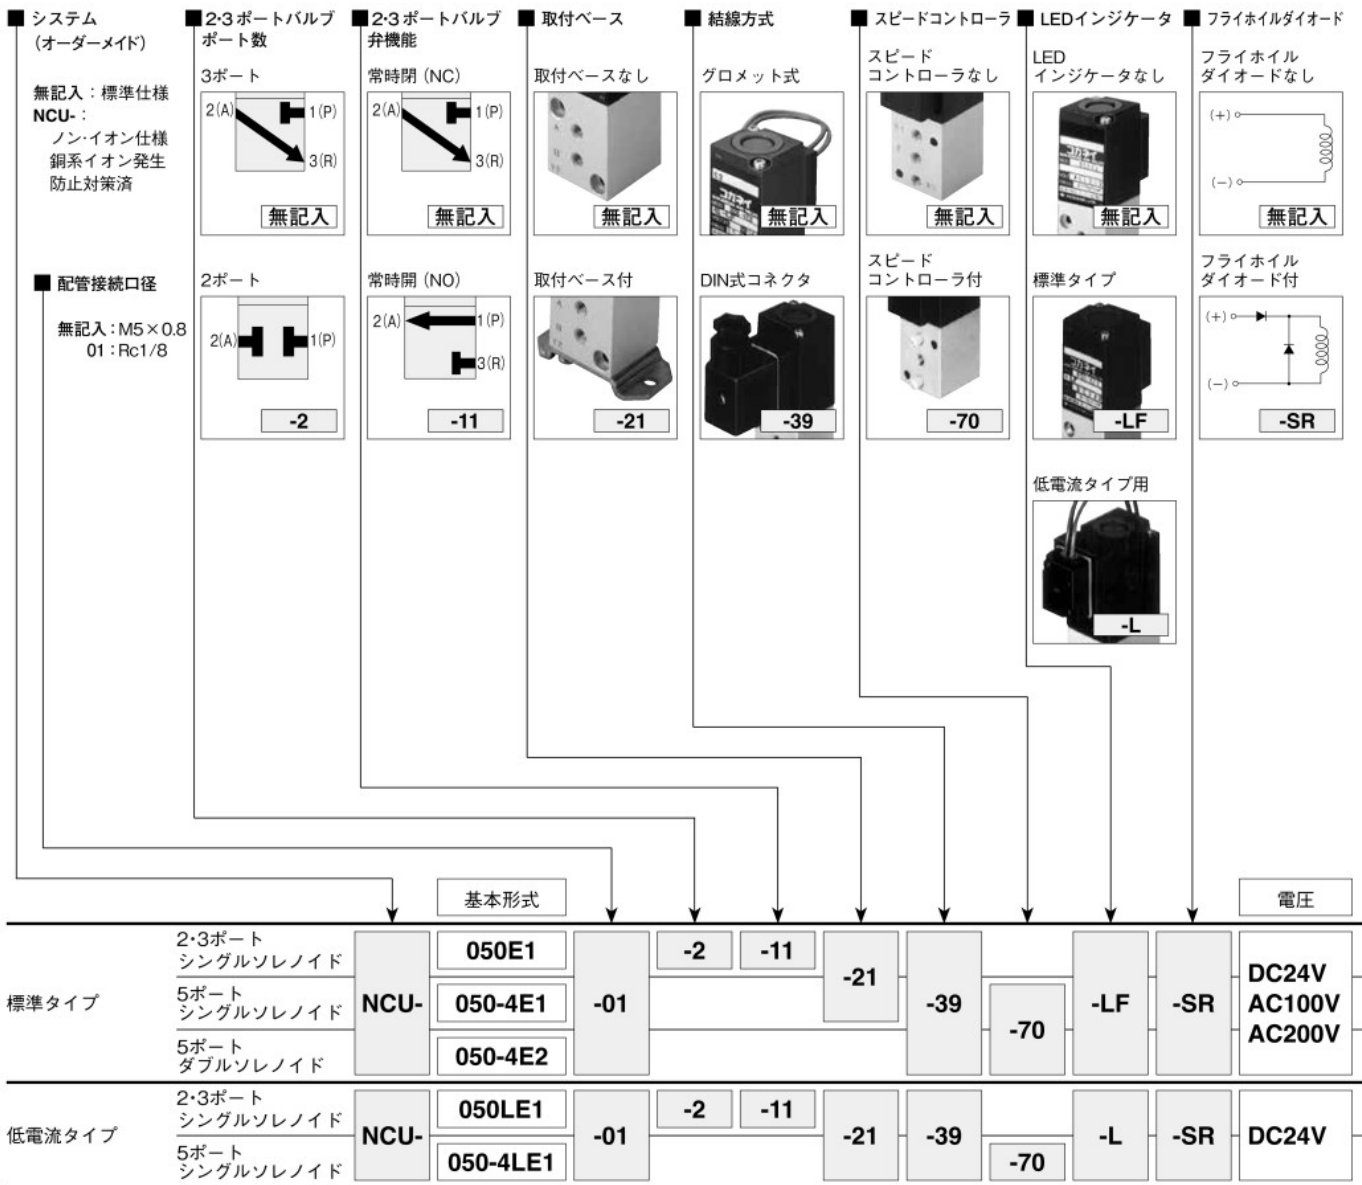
■ システム
(オーダーメイド)

無記入：標準仕様
NCU-：
ノン・イオン仕様
銅系イオン発生
防止対策済

■ 配管接続口径

無記入：M5×0.8
01：Rc1/8

■ 2·3ポートバルブ ポート数

3ポート
2(A) 1(P) 3(R)
無記入

2ポート
2(A) 1(P)
-2

■ 2·3ポートバルブ 弁機能

常時閉 (NC)
2(A) 1(P) 3(R)
無記入

常時開 (NO)
2(A) 1(P) 3(R)
-11

■ 取付ベース

取付ベースなし
無記入

取付ベース付
-21

■ 結線方式

グロメット式
無記入

DIN式コネクタ
-39

■ スピードコントローラ

スピード コントローラなし
無記入

スピード コントローラ付
-70

■ LEDインジケータ

LED インジケータなし
無記入

標準タイプ
-LF

低電流タイプ用
-L

■ フライホイルダイオード

フライホイル ダイオードなし
(+) (−)
無記入

フライホイル ダイオード付
(+) (−)
-SR

基本形式　電圧

| | | | | | | | | | | | |
|---|---|---|---|---|---|---|---|---|---|---|---|
| 標準タイプ | 2·3ポート シングルソレノイド | NCU- | 050E1 | -01 | -2 | -11 | -21 | -39 | -70 | -LF | -SR | DC24V AC100V AC200V |
| | 5ポート シングルソレノイド | | 050-4E1 | | | | | | | | | |
| | 5ポート ダブルソレノイド | | 050-4E2 | | | | | | | | | |
| 低電流タイプ | 2·3ポート シングルソレノイド | NCU- | 050LE1 | -01 | -2 | -11 | -21 | -39 | -70 | -L | -SR | DC24V |
| | 5ポート シングルソレノイド | | 050-4LE1 | | | | | | | | | |